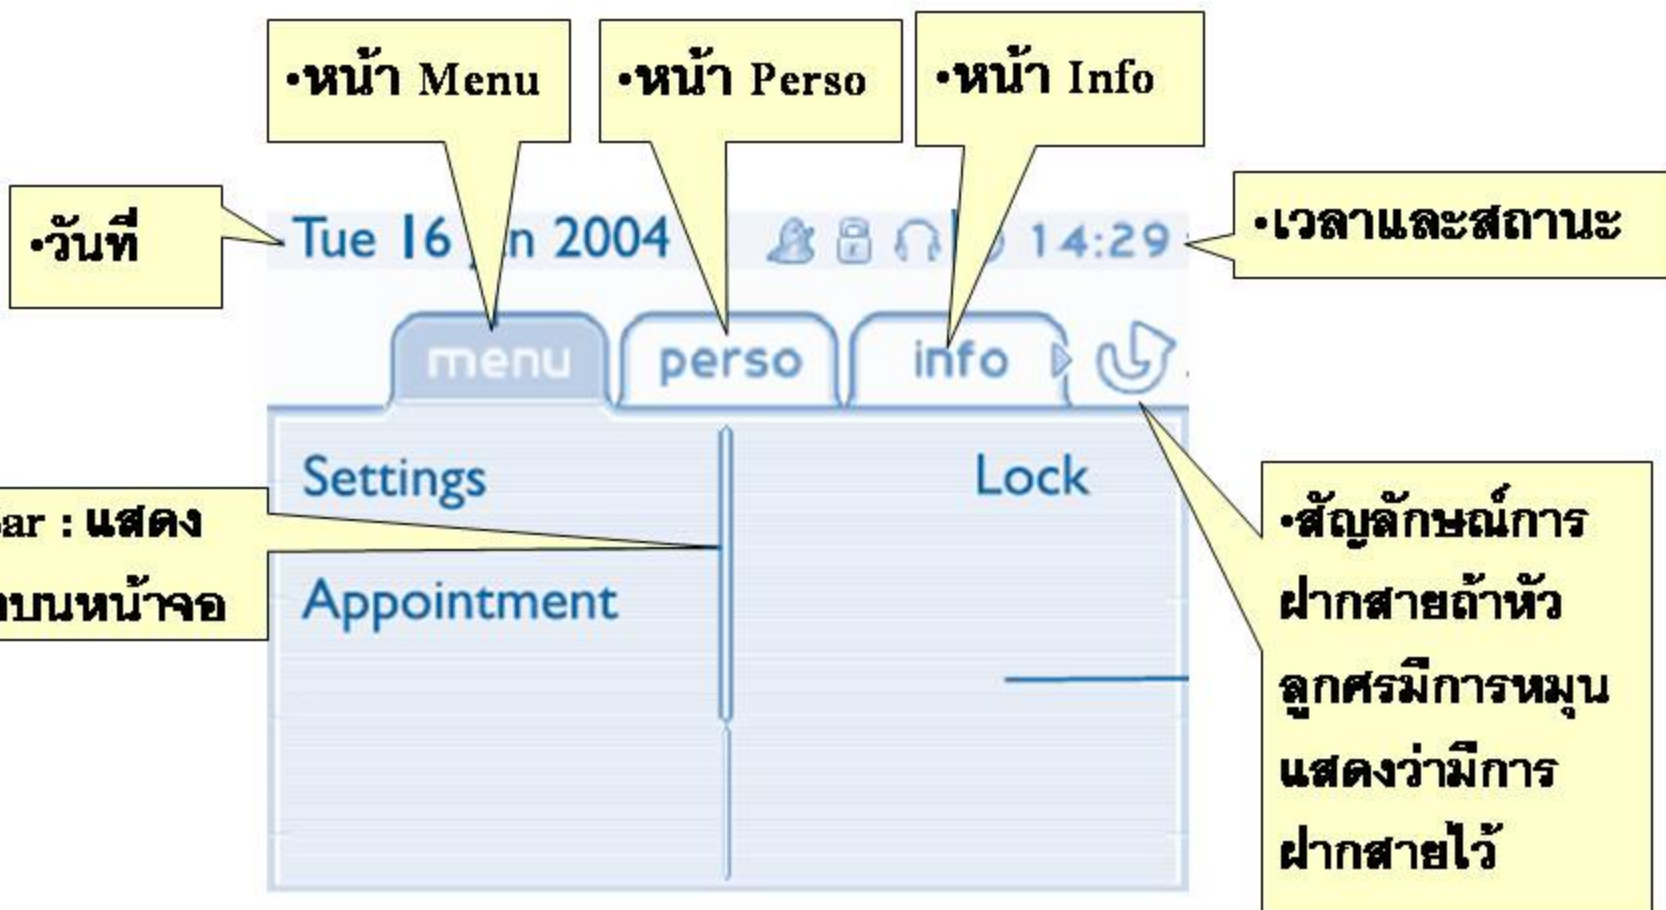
•หน้า Menu

•หน้า Perso

•หน้า Info

•วันที่

Tue 16 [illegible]n 2004

14:29

•เวลาและสถานะ

menu

perso

info

Settings

Lock

Appointment

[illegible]ar : แสดง

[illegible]บนหน้าจอ

•สัญลักษณ์การฝากสายถ้าหัวลูกศรมีการหมุนแสดงว่ามีการฝากสายไว้